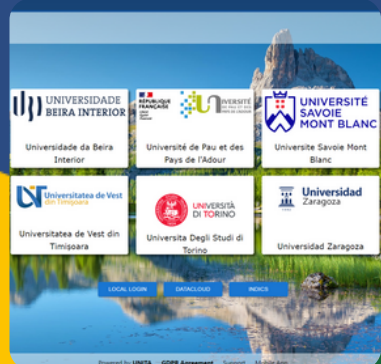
UNIVERSIDADE BEIRA INTERIOR

Universidade da Beira Interior

RÉPUBLIQUE FRANÇAISE

UNIVERSITÉ DE PAU ET DES PAYS DE L'ADOUR

Université de Pau et des Pays de l'Adour

UNIVERSITÉ SAVOIE MONT BLANC

Universite Savoie Mont Blanc

Universitatea de Vest din Timișoara

Universitatea de Vest din Timisoara

UNIVERSITÀ DI TORINO

Universita Degli Studi di Torino

Universidad Zaragoza

Universidad Zaragoza

LOCAL LOGIN

DATACLOUD

INDICS

Powered by UNITA GDPR Agreement Support Mobile App